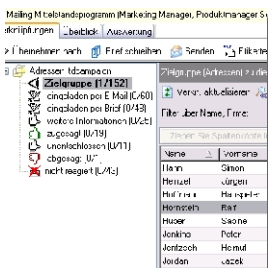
Mailing Mittelstandsprogramm (Marketing Manager, Produktmanager S

Beschreibungen | Überblick | Auswertung

Übernehmen nach | Brief schreiben | Senden | Filter

Adressen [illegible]

Zielgruppe (1/152)
eingeladen per E-Mail (0/26)
eingeladen per Brief (0/43)
weitere Informationen (0/25)
zugesagt (0/19)
unentschlossen (0/11)
abgesagt (0/7)
nicht reagiert (0/45)

Zielgruppe (Adressen) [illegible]

Verkn. aktualisieren

Filter über Name, Firma:

Ziehen Sie Spaltenüberschr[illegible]

| Name | Vorname |
|---|---|
| Hahn | Simon |
| Henzel | Jürgen |
| Hoffmann | Hansjörg |
| Hornstein | Ralf |
| Huber | Simone |
| Jenkins | Peter |
| Jentzsch | Helmut |
| Jordan | Leszek |